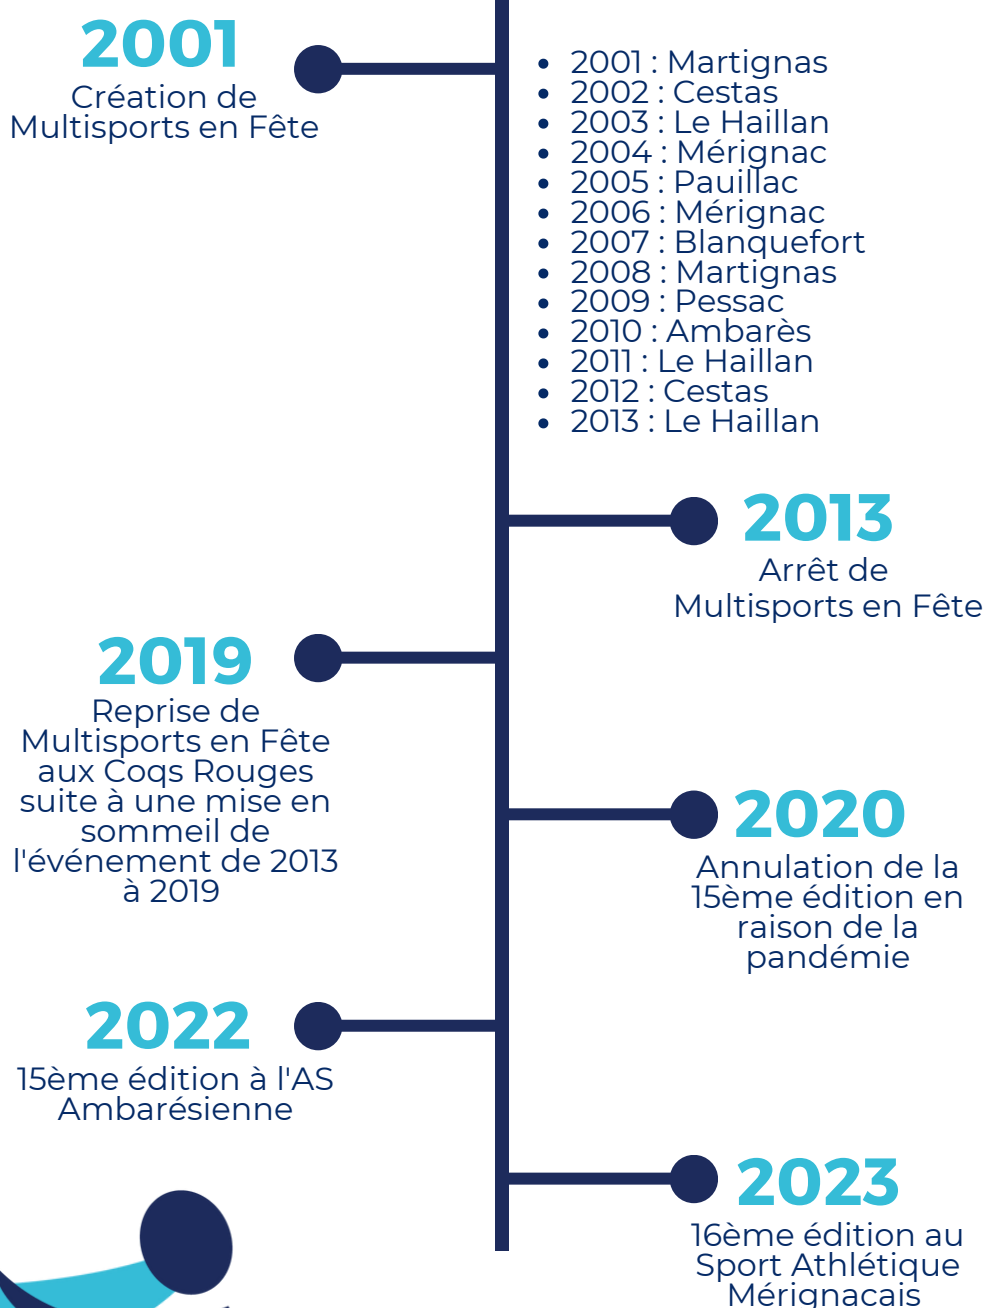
2001
Création de Multisports en Fête

- 2001 : Martignas
- 2002 : Cestas
- 2003 : Le Haillan
- 2004 : Mérignac
- 2005 : Pauillac
- 2006 : Mérignac
- 2007 : Blanquefort
- 2008 : Martignas
- 2009 : Pessac
- 2010 : Ambarès
- 2011 : Le Haillan
- 2012 : Cestas
- 2013 : Le Haillan

2013
Arrêt de Multisports en Fête

2019
Reprise de Multisports en Fête aux Coqs Rouges suite à une mise en sommeil de l'événement de 2013 à 2019

2020
Annulation de la 15ème édition en raison de la pandémie

2022
15ème édition à l'AS Ambarésienne

2023
16ème édition au Sport Athlétique Mérignacais